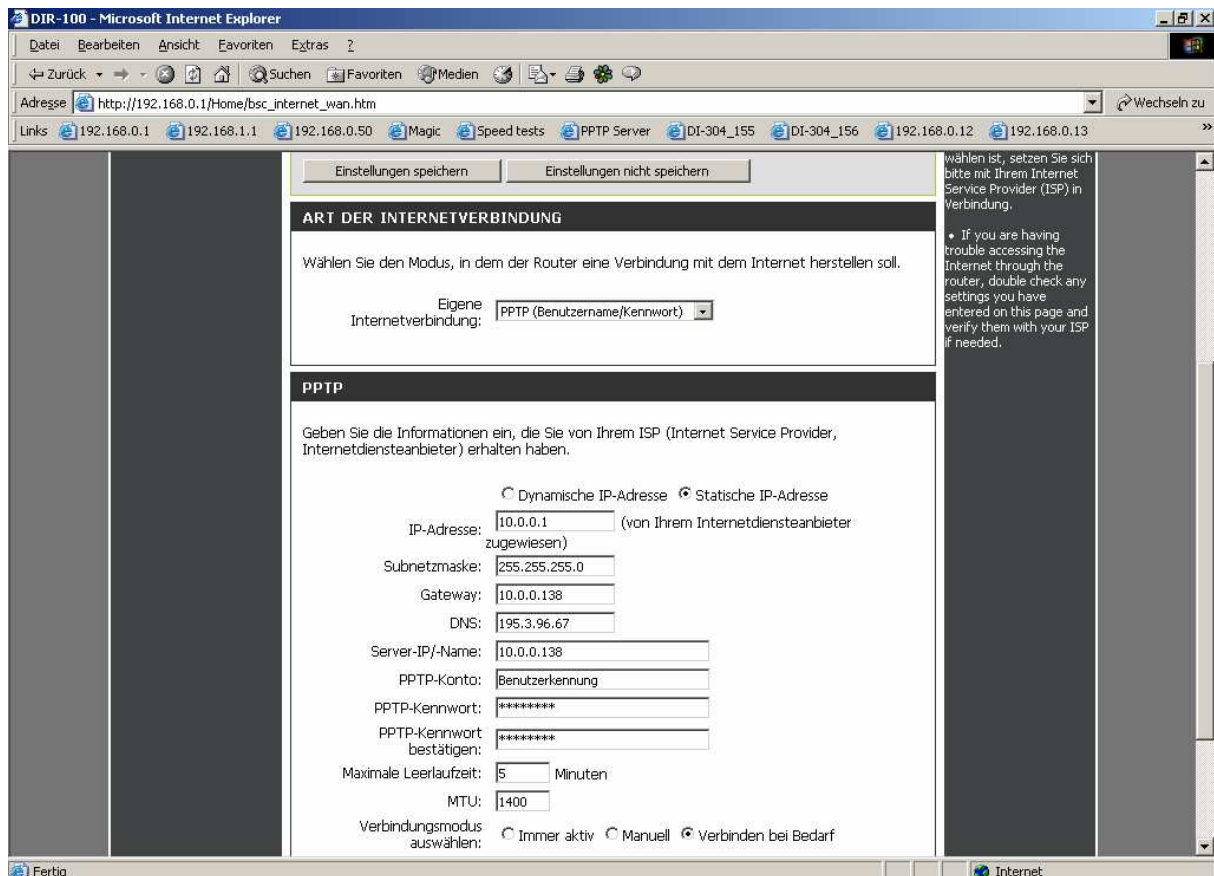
DIR-100 - Microsoft Internet Explorer

Datei Bearbeiten Ansicht Favoriten Extras ?

Zurück Suchen Favoriten Medien

Adresse http://192.168.0.1/Home/bsc_internet_wan.htm Wechseln zu

Links 192.168.0.1 192.168.1.1 192.168.0.50 Magic Speed tests PPTP Server DI-304_155 DI-304_156 192.168.0.12 192.168.0.13

Einstellungen speichern Einstellungen nicht speichern

ART DER INTERNETVERBINDUNG

Wählen Sie den Modus, in dem der Router eine Verbindung mit dem Internet herstellen soll.

Eigene Internetverbindung: PPTP (Benutzername/Kennwort)

PPTP

Geben Sie die Informationen ein, die Sie von Ihrem ISP (Internet Service Provider, Internetdiensteanbieter) erhalten haben.

Dynamische IP-Adresse Statische IP-Adresse

IP-Adresse: 10.0.0.1 (von Ihrem Internetdiensteanbieter zugewiesen)

Subnetzmaske: 255.255.255.0

Gateway: 10.0.0.138

DNS: 195.3.96.67

Server-IP/-Name: 10.0.0.138

PPTP-Konto: Benutzerkennung

PPTP-Kennwort: ********

PPTP-Kennwort bestätigen: ********

Maximale Leerlaufzeit: 5 Minuten

MTU: 1400

Verbindungsmodus auswählen: Immer aktiv Manuell Verbinden bei Bedarf

wählen ist, setzen Sie sich bitte mit Ihrem Internet Service Provider (ISP) in Verbindung.

• If you are having trouble accessing the Internet through the router, double check any settings you have entered on this page and verify them with your ISP if needed.

Fertig Internet